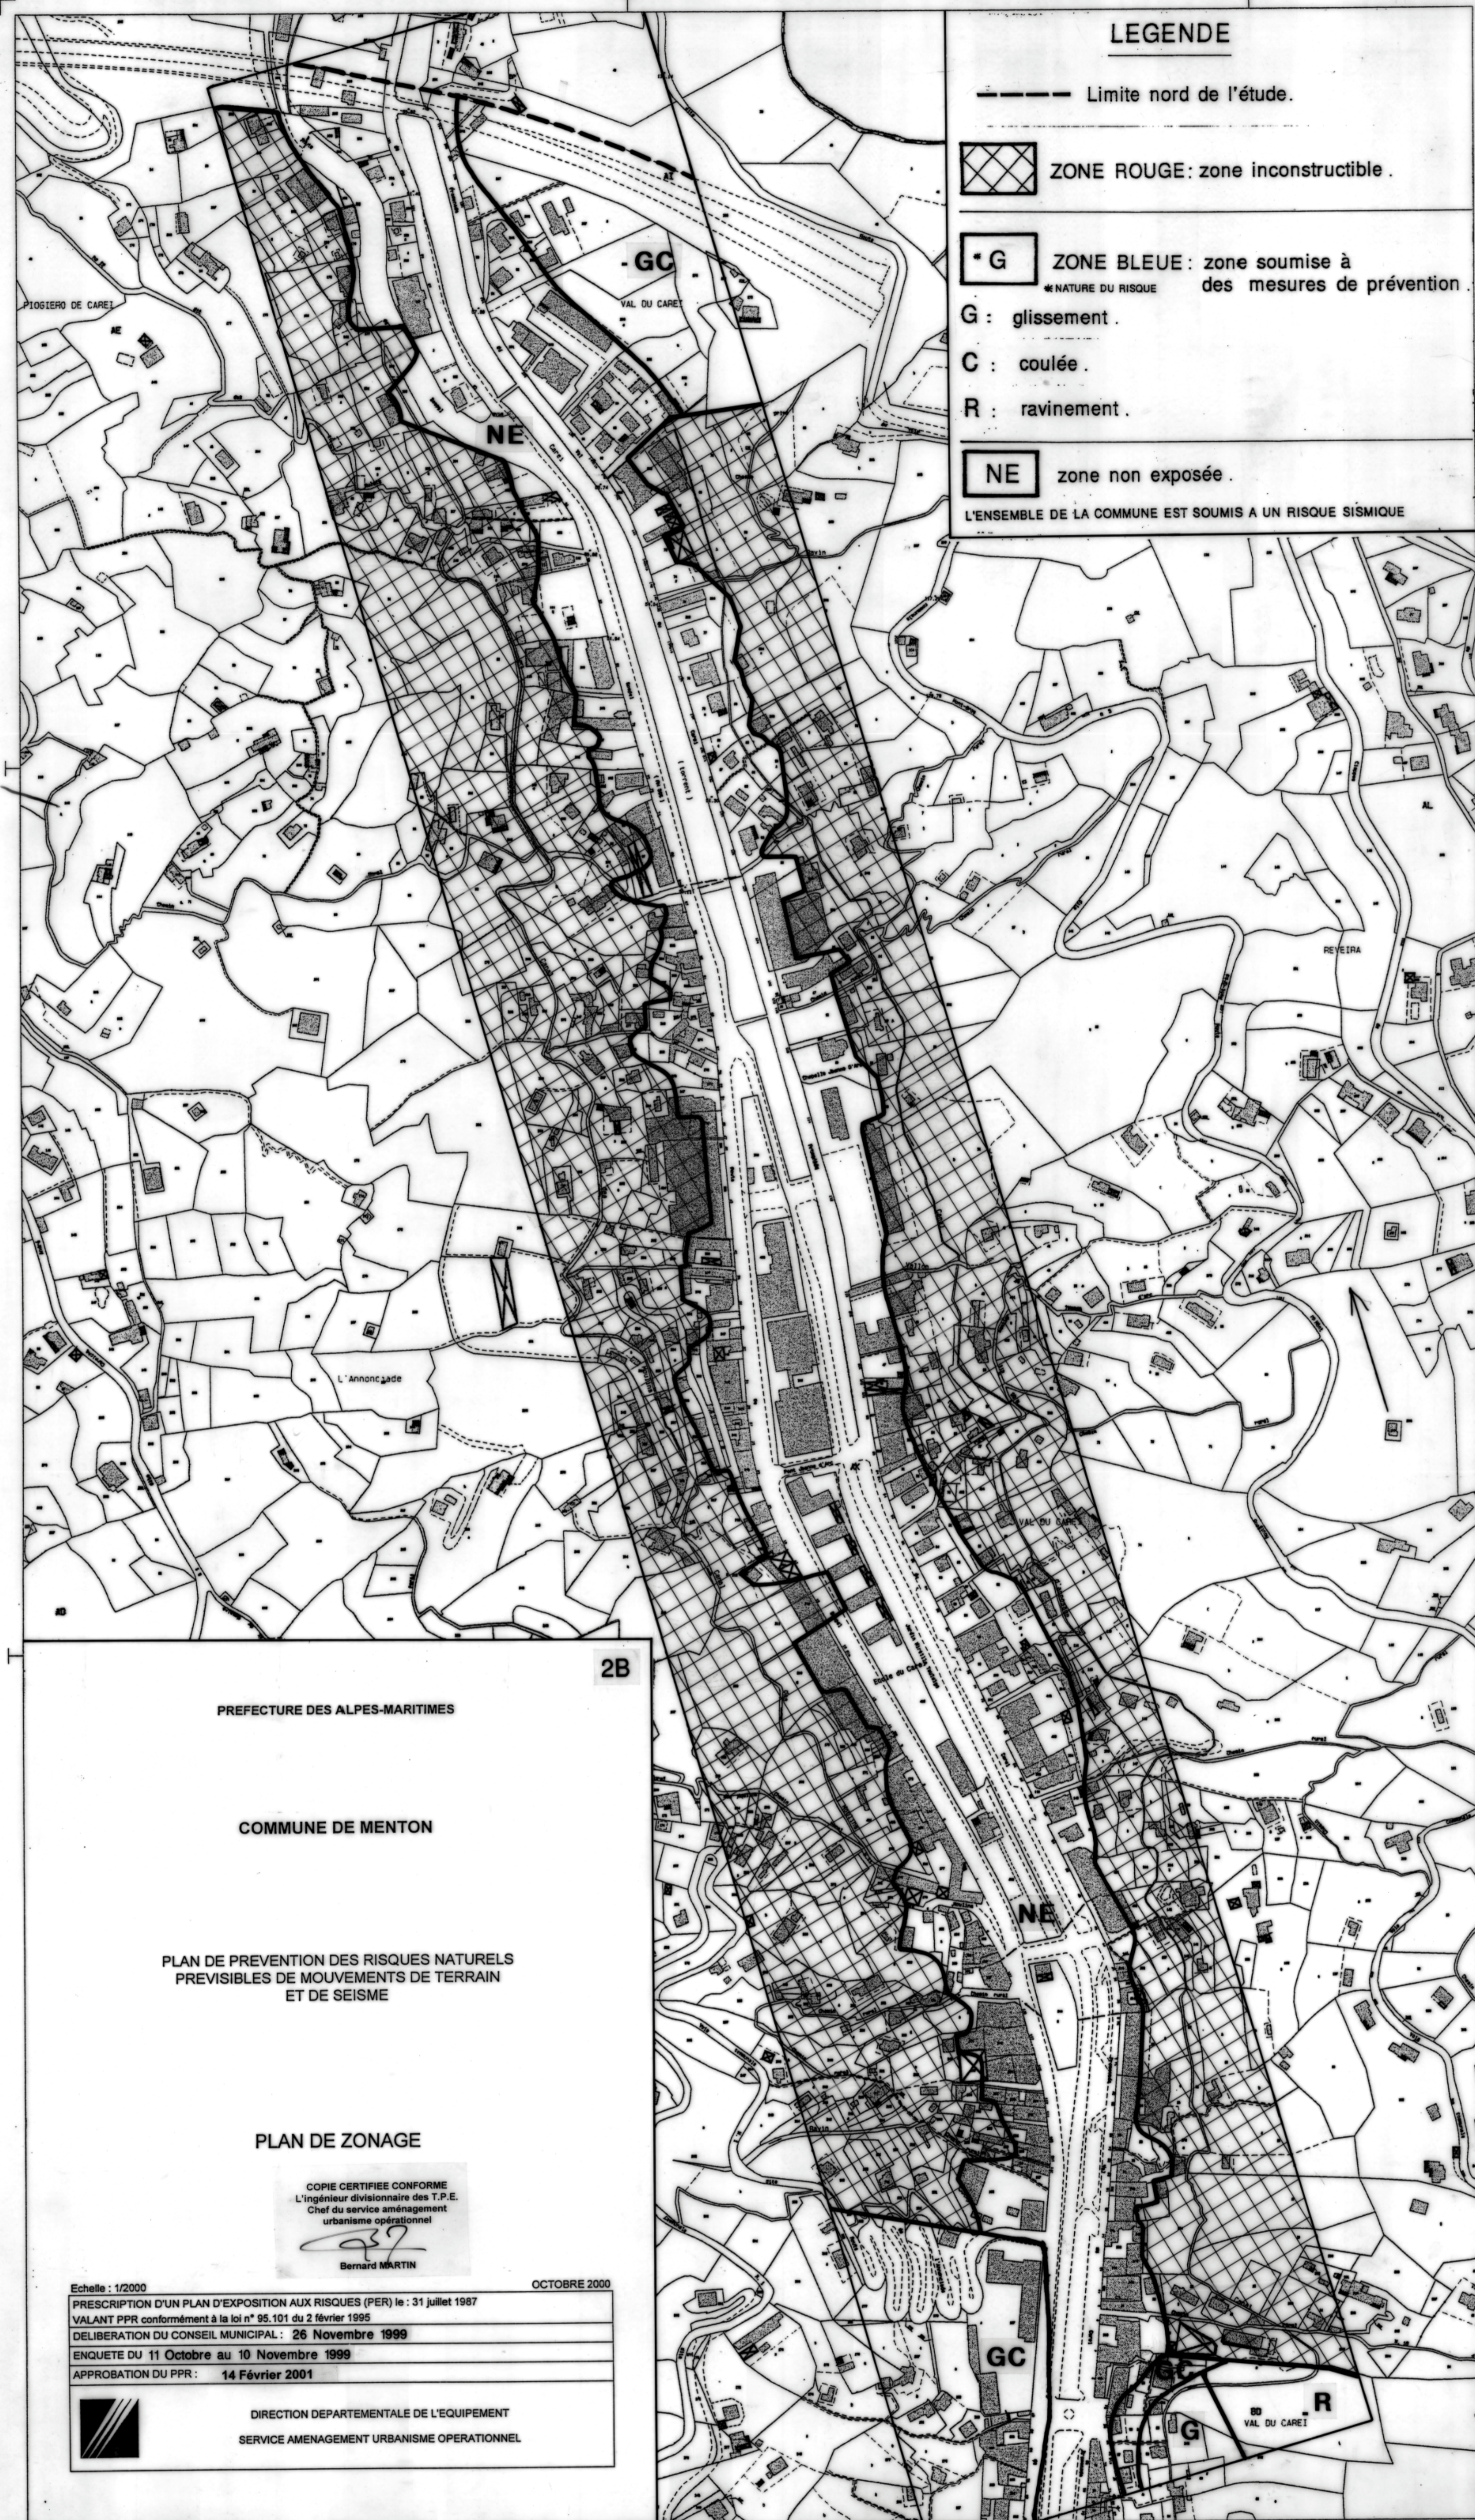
LEGENDE

Limite nord de l'étude.

ZONE ROUGE: zone inconstructible.

G ZONE BLEUE: zone soumise à des mesures de prévention.
NATURE DU RISQUE

G : glissement.

C : coulée.

R : ravinement.

NE zone non exposée.

L'ENSEMBLE DE LA COMMUNE EST SOUMIS A UN RISQUE SISMIQUE

GC

VAL DU CAREI

PIOGIERO DE CAREI

NE

REVEIRA

L'Annonciade

NE

GC

GC

R

G

VAL DU CAREI

2B

PREFECTURE DES ALPES-MARITIMES

COMMUNE DE MENTON

PLAN DE PREVENTION DES RISQUES NATURELS PREVISIBLES DE MOUVEMENTS DE TERRAIN ET DE SEISME

PLAN DE ZONAGE

COPIE CERTIFIEE CONFORME
L'ingénieur divisionnaire des T.P.E.
Chef du service aménagement urbanisme opérationnel
Bernard MARTIN

Echelle : 1/2000
OCTOBRE 2000

PRESCRIPTION D'UN PLAN D'EXPOSITION AUX RISQUES (PER) le : 31 juillet 1987
VALANT PPR conformément à la loi n° 95.101 du 2 février 1995
DELIBERATION DU CONSEIL MUNICIPAL : 26 Novembre 1999
ENQUETE DU 11 Octobre au 10 Novembre 1999
APPROBATION DU PPR : 14 Février 2001

DIRECTION DEPARTEMENTALE DE L'EQUIPEMENT
SERVICE AMENAGEMENT URBANISME OPERATIONNEL